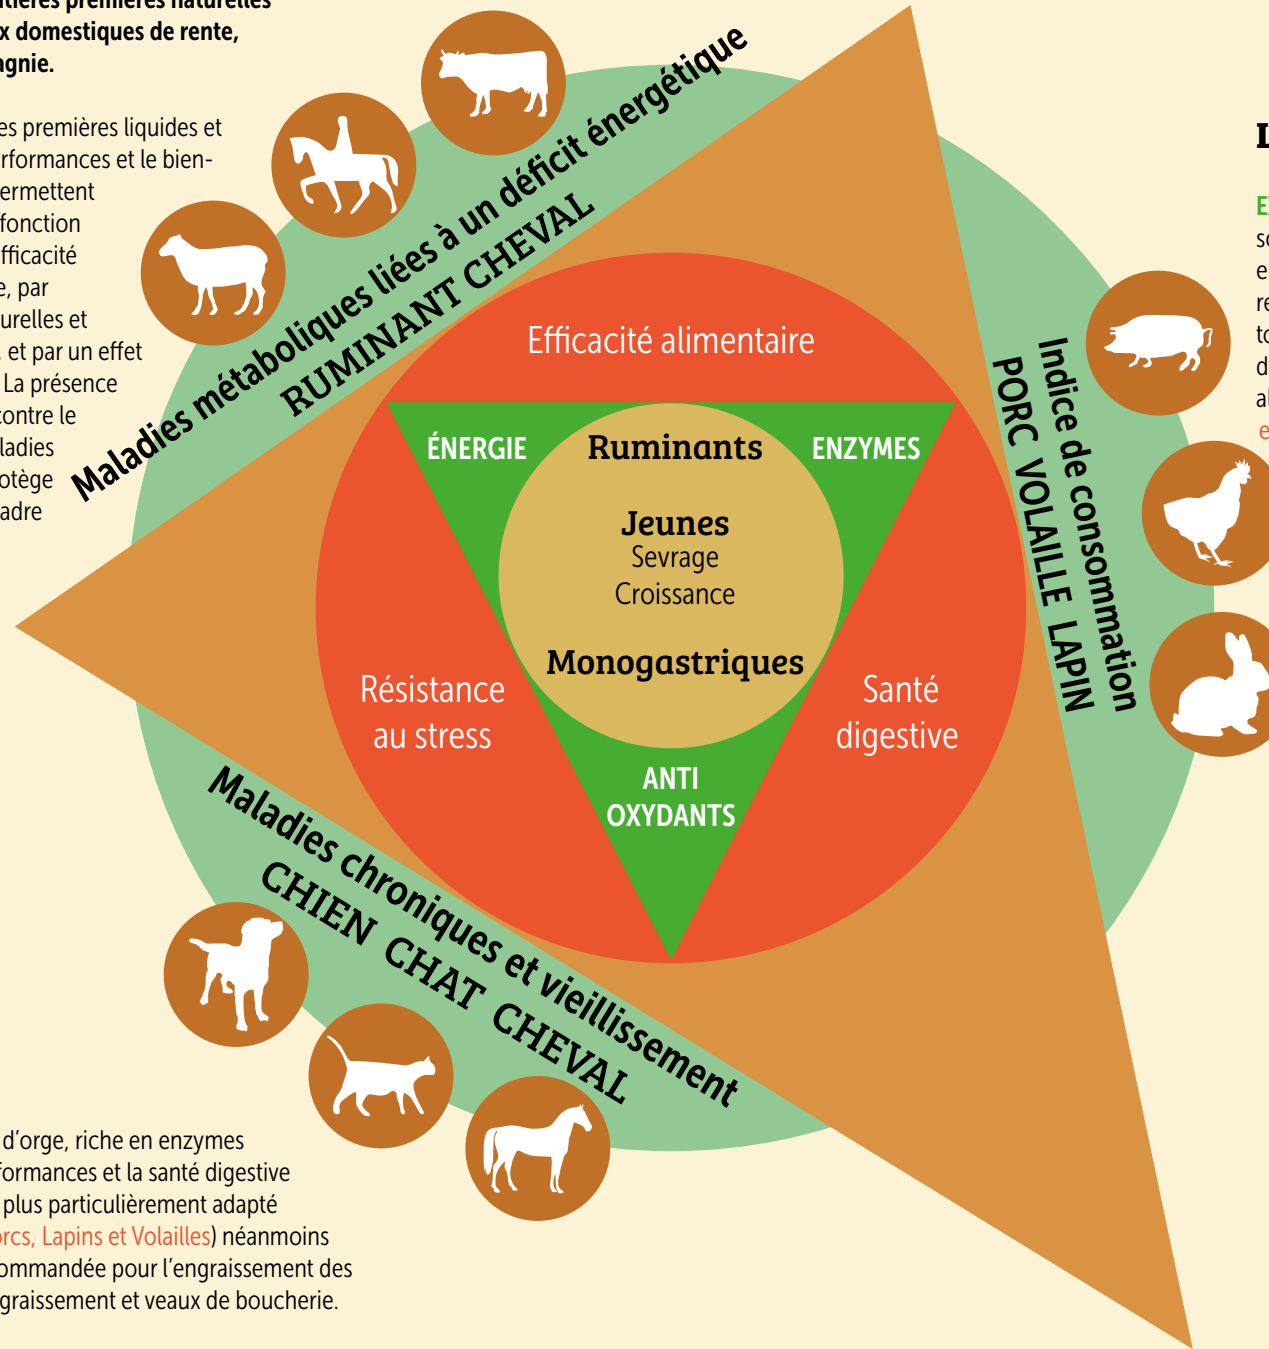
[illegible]tières premières naturelles
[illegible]x domestiques de rente,
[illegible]agnie.

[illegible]es premières liquides et
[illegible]rformances et le bien-
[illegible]ermettent
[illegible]fonction
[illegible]fficacité
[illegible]e, par
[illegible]urelles et
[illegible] et par un effet
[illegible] La présence
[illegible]contre le
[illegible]ladies
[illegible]otège
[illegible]adre

Maladies métaboliques liées à un déficit énergétique
RUMINANT CHEVAL

Efficacité alimentaire

ÉNERGIE

Ruminants

ENZYMES

Jeunes
Sevrage
Croissance

Monogastriques

Résistance au stress

Santé digestive

ANTI OXYDANTS

Indice de consommation
PORC VOLAILLE LAPIN

Maladies chroniques et vieillissement
CHIEN CHAT CHEVAL

L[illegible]

E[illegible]
s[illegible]
e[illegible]
r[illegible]
t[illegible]
d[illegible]
a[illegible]
e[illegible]

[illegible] d'orge, riche en enzymes
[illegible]formances et la santé digestive
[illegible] plus particulièrement adapté
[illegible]rcs, Lapins et Volailles) néanmoins
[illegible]ommandée pour l'engraissement des
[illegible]graissement et veaux de boucherie.